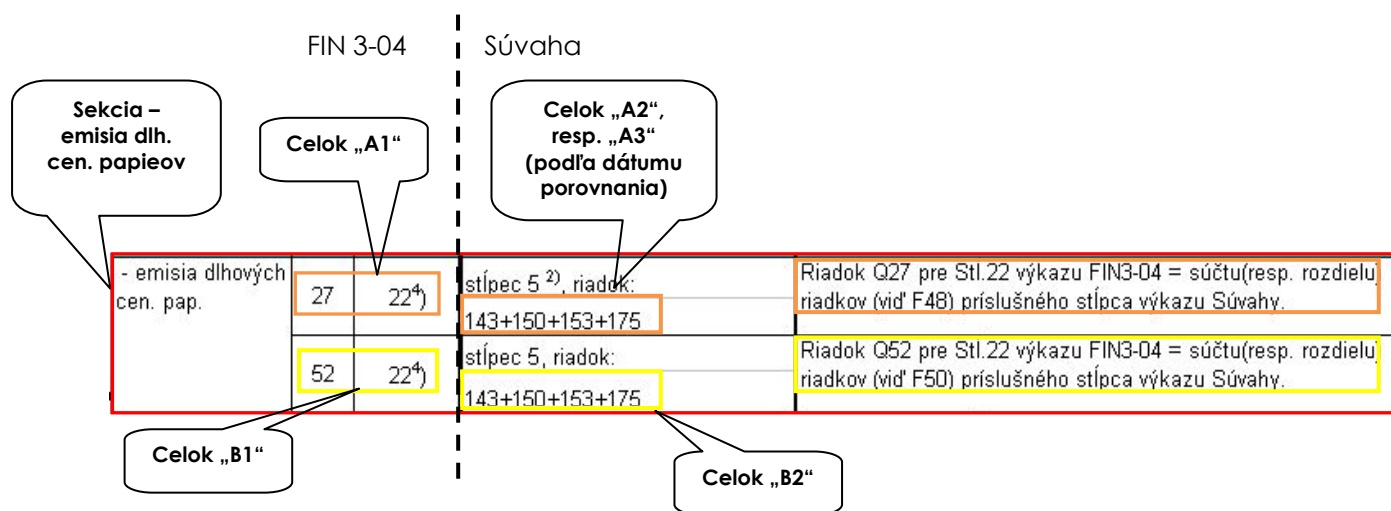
FIN 3-04

Súvaha

Sekcia – emisia dlh. cen. papieov

Celok „A1“

Celok „A2“, resp. „A3“ (podľa dátumu porovnania)

| - emisia dlhových cen. pap. | 27 | 22$^{4}$) | stĺpec 5 $^{2)}$, riadok: 143+150+153+175 | Riadok Q27 pre Stl.22 výkazu FIN3-04 = súčtu(resp. rozdielu) riadkov (viď F48) príslušného stĺpca výkazu Súvahy. |
|---|---|---|---|---|
| | 52 | 22$^{4}$) | stĺpec 5, riadok: 143+150+153+175 | Riadok Q52 pre Stl.22 výkazu FIN3-04 = súčtu(resp. rozdielu) riadkov (viď F50) príslušného stĺpca výkazu Súvahy. |

Celok „B1“

Celok „B2“